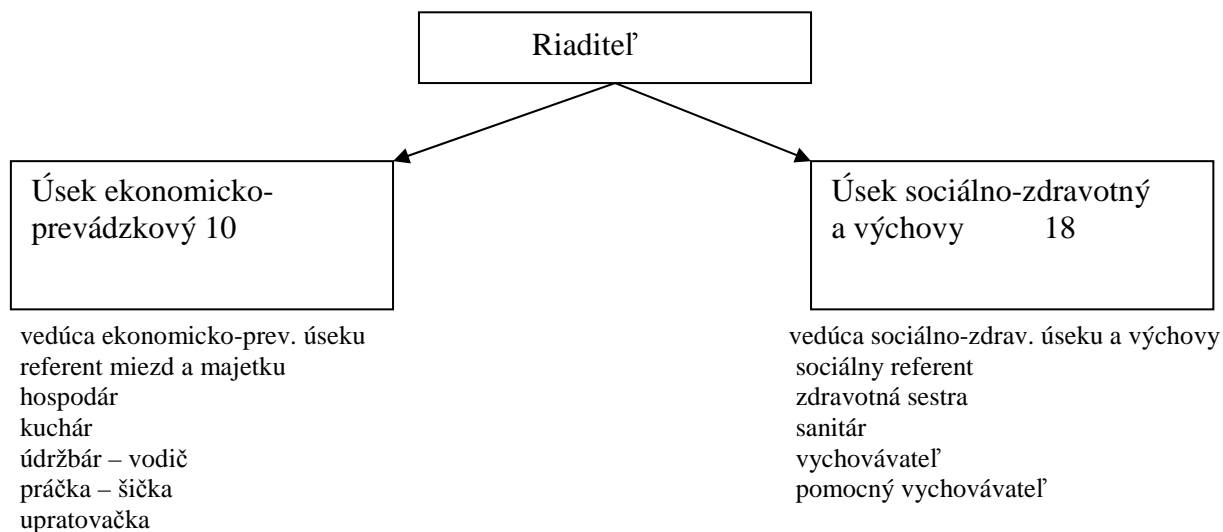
Riaditeľ

Úsek ekonomicko-prevádzkový 10

vedúca ekonomicko-prev. úseku
referent miezd a majetku
hospodár
kuchár
údržbár – vodič
práčka – šička
upratovačka

Úsek sociálno-zdravotný a výchovy 18

vedúca sociálno-zdrav. úseku a výchovy
sociálny referent
zdravotná sestra
sanitár
vychovávateľ
pomocný vychovávateľ